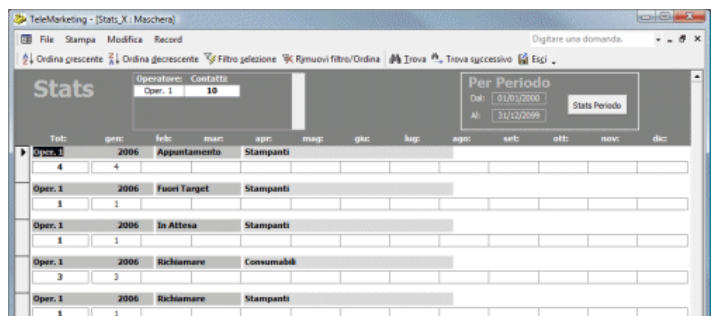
TeleMarketing - [Stats_X : Maschera]

File Stampa Modifica Record

Digitare una domanda.

Ordina crescente Ordina decrescente Filtro selezione Rimuovi filtro/Ordina Trova Trova successivo Esci

Stats

Operatore: Contatti:
Oper. 1 10

Per Periodo
Dal: 01/01/2000
Al: 31/12/2099
Stats Periodo

| Tot: | gen: | feb: | mar: | apr: | mag: | giu: | lug: | ago: | set: | ott: | nov: | dic: |
|---|---|---|---|---|---|---|---|---|---|---|---|---|
| Oper. 1 | 2006 | Appuntamento | | Stampanti | | | | | | | | |
| 4 | 4 | | | | | | | | | | | |
| Oper. 1 | 2006 | Fuori Target | | Stampanti | | | | | | | | |
| 1 | 1 | | | | | | | | | | | |
| Oper. 1 | 2006 | In Attesa | | Stampanti | | | | | | | | |
| 1 | 1 | | | | | | | | | | | |
| Oper. 1 | 2006 | Richiamare | | Consumabili | | | | | | | | |
| 3 | 3 | | | | | | | | | | | |
| Oper. 1 | 2006 | Richiamare | | Stampanti | | | | | | | | |
| 1 | 1 | | | | | | | | | | | |